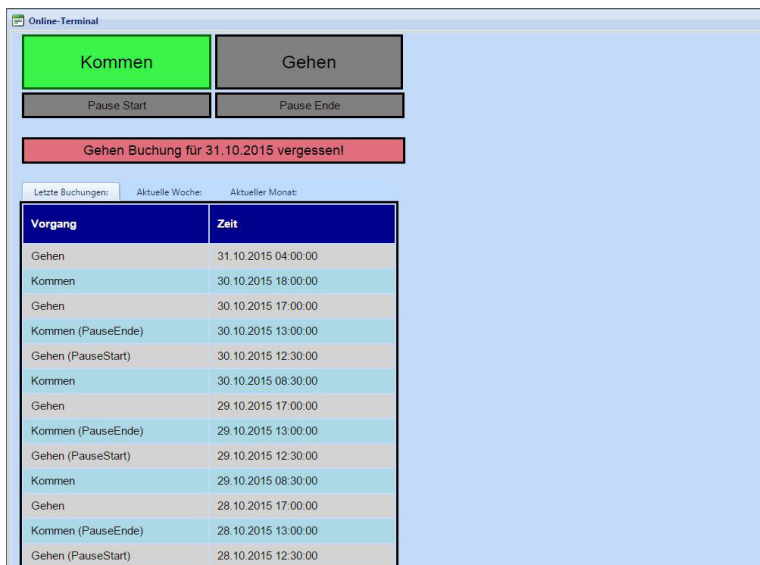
Online-Terminal

Kommen

Gehen

Pause Start

Pause Ende

Gehen Buchung für 31.10.2015 vergessen!

Letzte Buchungen:

Aktuelle Woche:

Aktueller Monat:

| Vorgang | Zeit |
|---|---|
| Gehen | 31.10.2015 04:00:00 |
| Kommen | 30.10.2015 18:00:00 |
| Gehen | 30.10.2015 17:00:00 |
| Kommen (PauseEnde) | 30.10.2015 13:00:00 |
| Gehen (PauseStart) | 30.10.2015 12:30:00 |
| Kommen | 30.10.2015 08:30:00 |
| Gehen | 29.10.2015 17:00:00 |
| Kommen (PauseEnde) | 29.10.2015 13:00:00 |
| Gehen (PauseStart) | 29.10.2015 12:30:00 |
| Kommen | 29.10.2015 08:30:00 |
| Gehen | 28.10.2015 17:00:00 |
| Kommen (PauseEnde) | 28.10.2015 13:00:00 |
| Gehen (PauseStart) | 28.10.2015 12:30:00 |